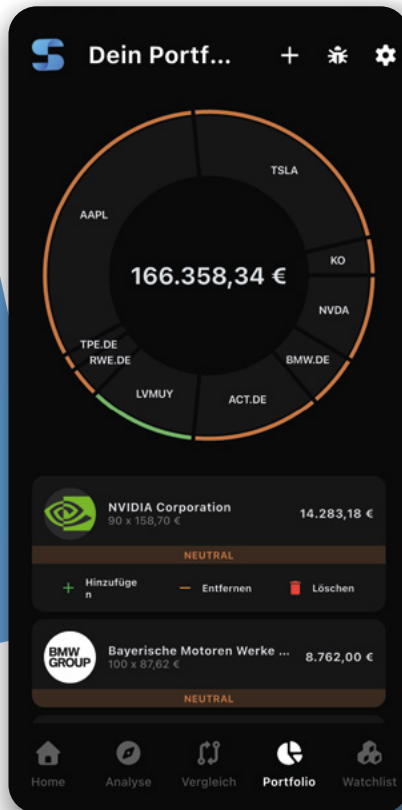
Dein Portf... + 

TSLA
AAPL
166.358,34 €
KO
NVDA
TPE.DE
RWE.DE
BMW.DE
LVMUY
ACT.DE

NVIDIA Corporation
90 x 158,70 €
14.283,18 €
NEUTRAL
+ Hinzufügen
— Entfernen
Löschen

BMW GROUP
Bayerische Motoren Werke ...
100 x 87,62 €
8.762,00 €
NEUTRAL

Home
Analyse
Vergleich
Portfolio
Watchlist